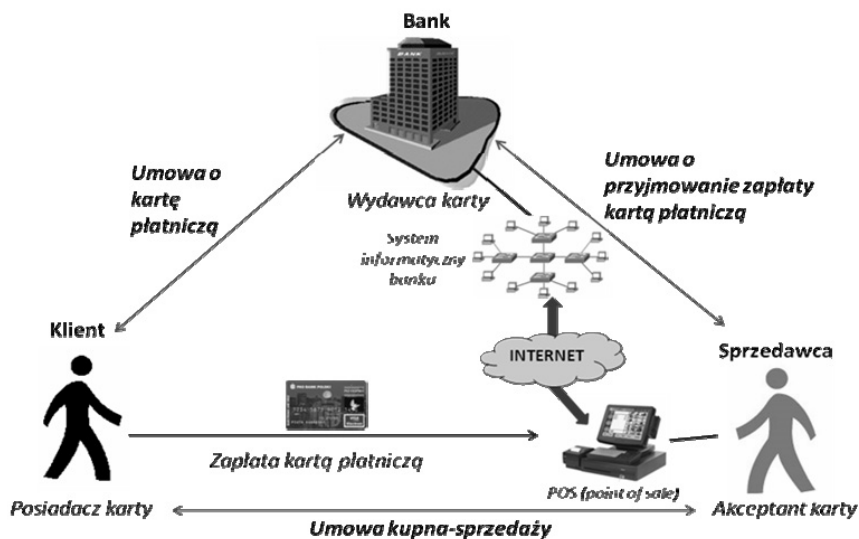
Bank

Umowa o kartę płatniczą

Wydawca karty

Umowa o przyjmowanie zapłaty kartą płatniczą

System informatyczny banku

Klient

INTERNET

Sprzedawca

Zapłata kartą płatniczą

POS (point of sale)

Posiadacz karty

Akceptant karty

Umowa kupna-sprzedaży